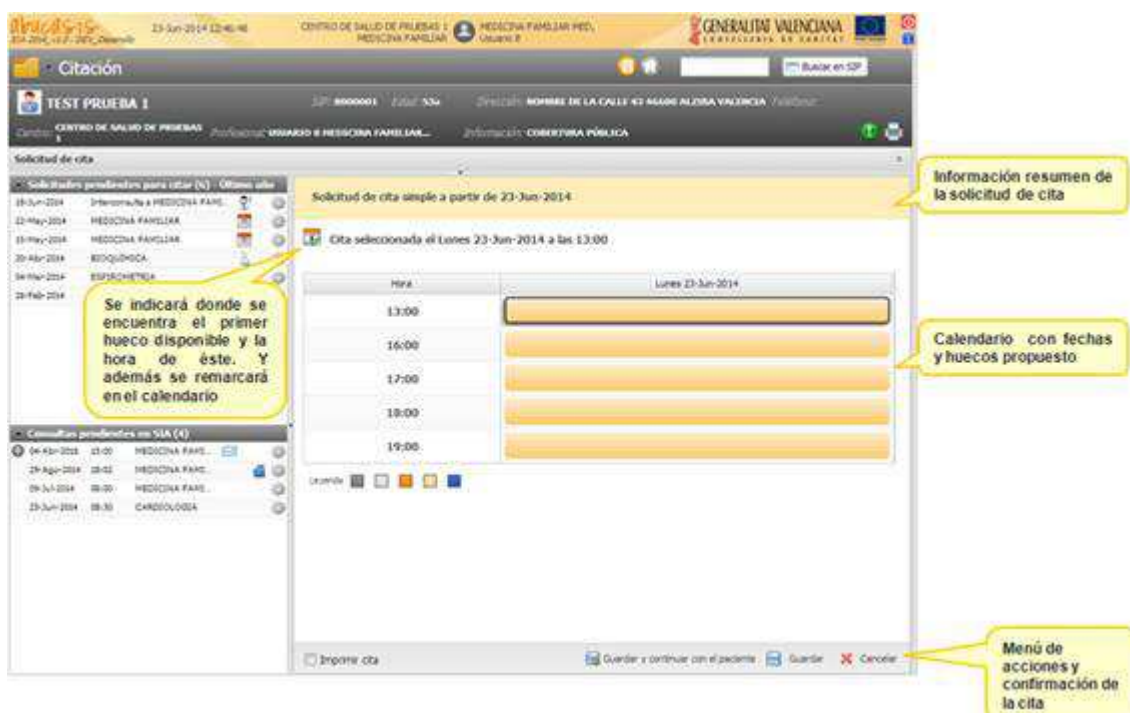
abucasis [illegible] 23-Jun-2014 12:46:48

CENTRO DE SALUD DE PRUEBAS 1 MEDICINA FAMILIAR MED. MEDICINA FAMILIAR Usuario 8

GENERALITAT VALENCIANA CONSELLERIA DE SANITAT

Citación

Buscar en SIP

TEST PRUEBA 1

SIP: 00000001 Edad: 53a Dirección: NOMBRE DE LA CALLE 43 46600 ALZIRA VALENCIA Teléfono:

Centro: CENTRO DE SALUD DE PRUEBAS 1 Profesional: USUARIO 8 MEDICINA FAMILIAR... Información: COBERTURA PÚBLICA

Solicitud de cita

Solicitudes pendientes para citar (6) - Último año

| | | |
|---|---|---|
| 18-Jun-2014 | Interconsulta a MEDICINA FAMI... | |
| 22-May-2014 | MEDICINA FAMILIAR | |
| 15-May-2014 | MEDICINA FAMILIAR | |
| 20-Abr-2014 | BIOQUÍMICA | |
| 04-Mar-2014 | ESPIROMETRÍA | |
| 28-Feb-2014 | | |

Se indicará donde se encuentra el primer hueco disponible y la hora de éste. Y además se remarcará en el calendario

Consultas pendientes en SIA (4)

| | | | |
|---|---|---|---|
| 04-Abr-2016 | 15:00 | MEDICINA FAMI... | |
| 29-Ago-2014 | 18:02 | MEDICINA FAMI... | |
| 09-Jul-2014 | 08:00 | MEDICINA FAMI... | |
| 25-Jun-2014 | 08:30 | CARDIOLOGÍA | |

Solicitud de cita simple a partir de 23-Jun-2014

Información resumen de la solicitud de cita

Cita seleccionada el Lunes 23-Jun-2014 a las 13:00

| Hora | Lunes 23-Jun-2014 |
|---|---|
| 13:00 | |
| 16:00 | |
| 17:00 | |
| 18:00 | |
| 19:00 | |

Calendario con fechas y huecos propuesto

Leyenda

Imprimir cita

Guardar y continuar con el paciente Guardar Cancelar

Menú de acciones y confirmación de la cita